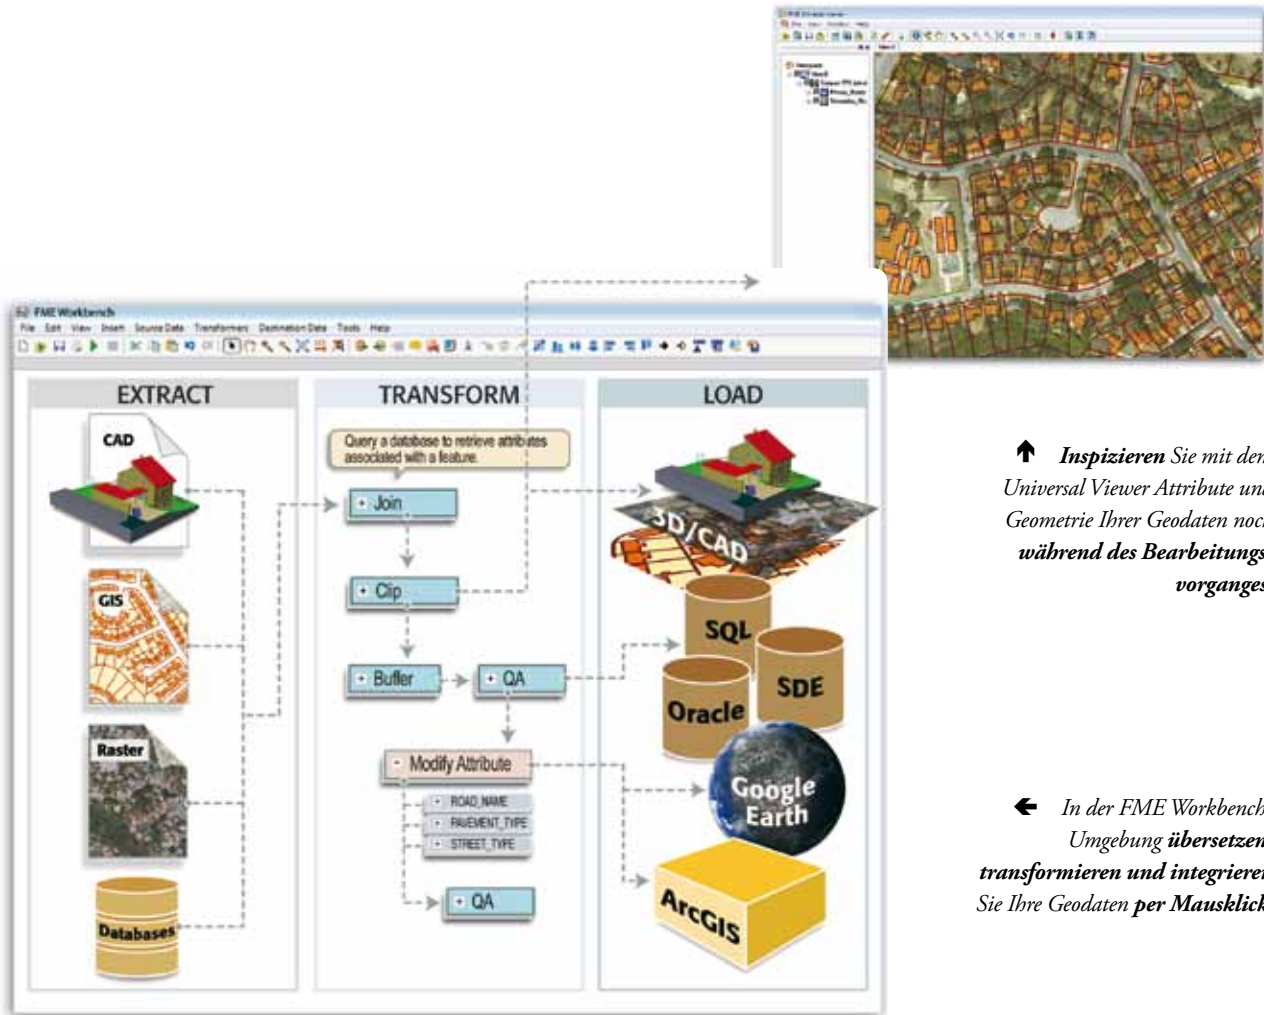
FME Workbench
File Edit View Insert Source Data Transformers Destination Data Tools Help

EXTRACT
CAD
GIS
Raster
Databases

TRANSFORM
Query a database to retrieve attributes associated with a feature.
+ Join
+ Clip
+ Buffer
+ QA
- Modify Attribute
+ ROAD_NAME
+ PAVEMENT_TYPE
+ STREET_TYPE
+ QA

LOAD
3D/CAD
SQL
SDE
Oracle
Google Earth
ArcGIS

Inspizieren Sie mit dem Universal Viewer Attribute und Geometrie Ihrer Geodaten noch während des Bearbeitungsvorganges

In der FME Workbench Umgebung übersetzen, transformieren und integrieren Sie Ihre Geodaten per Mausklick